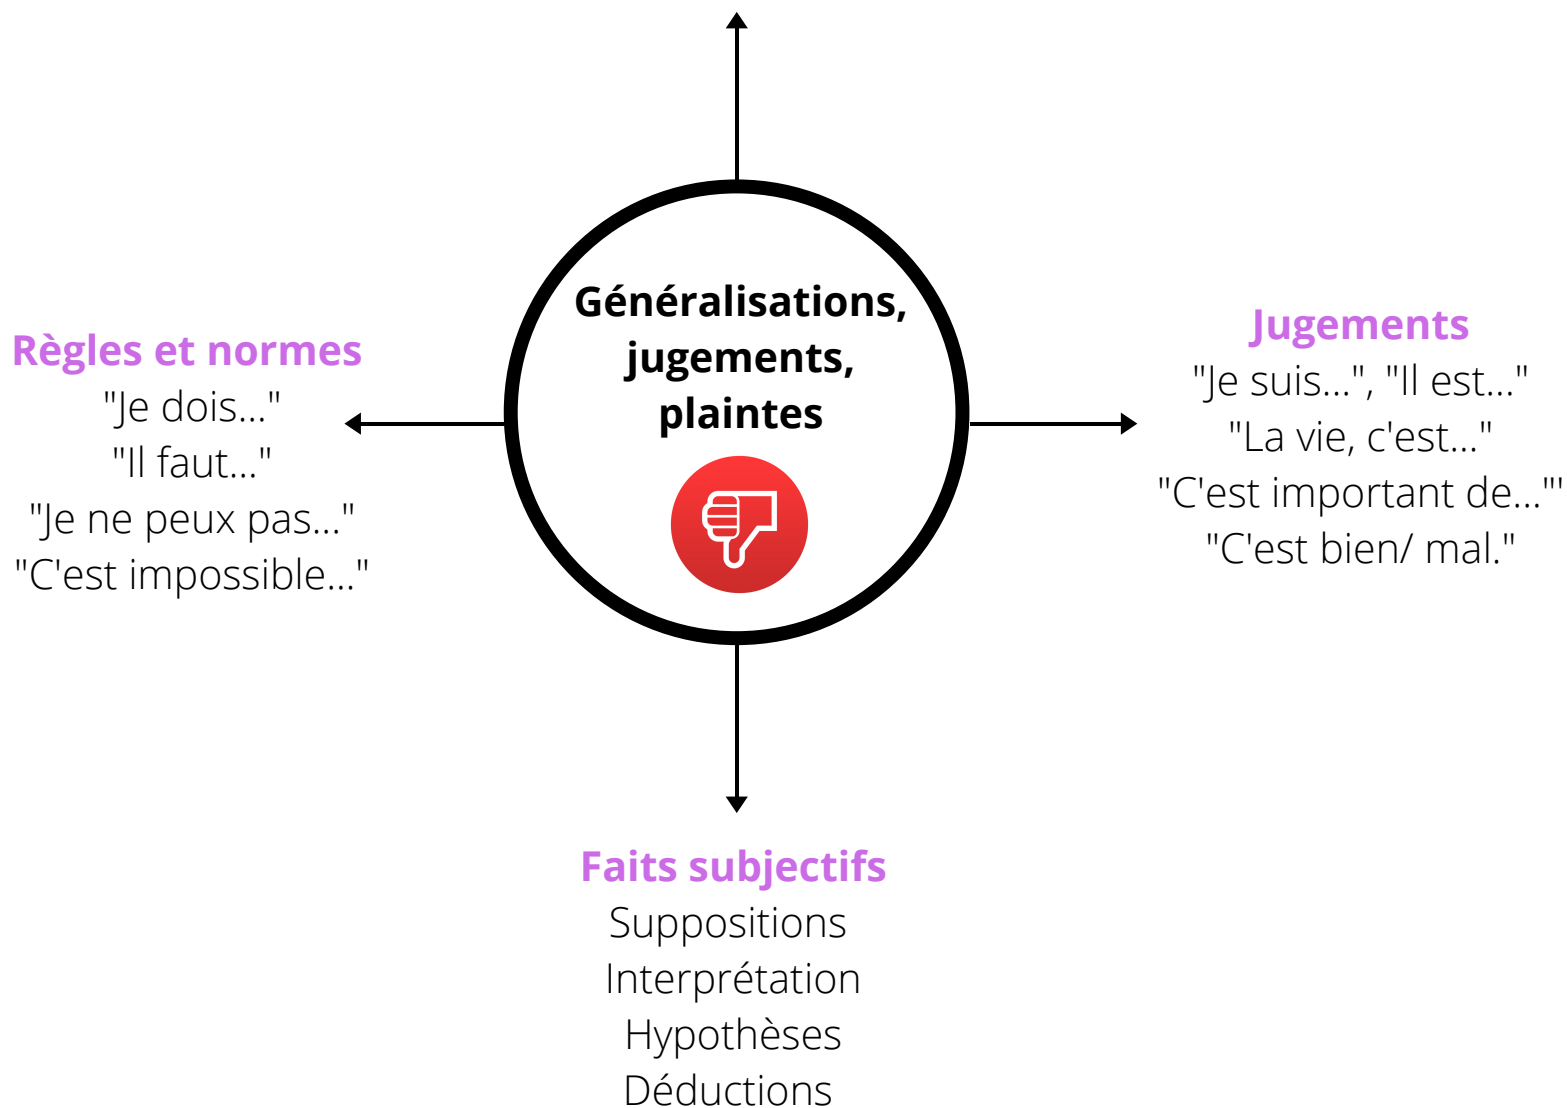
Généralisations, jugements, plaintes

Règles et normes
"Je dois..."
"Il faut..."
"Je ne peux pas..."
"C'est impossible..."

Jugements
"Je suis...", "Il est..."
"La vie, c'est..."
"C'est important de..."'
"C'est bien/ mal."

Faits subjectifs
Suppositions
Interprétation
Hypothèses
Déductions